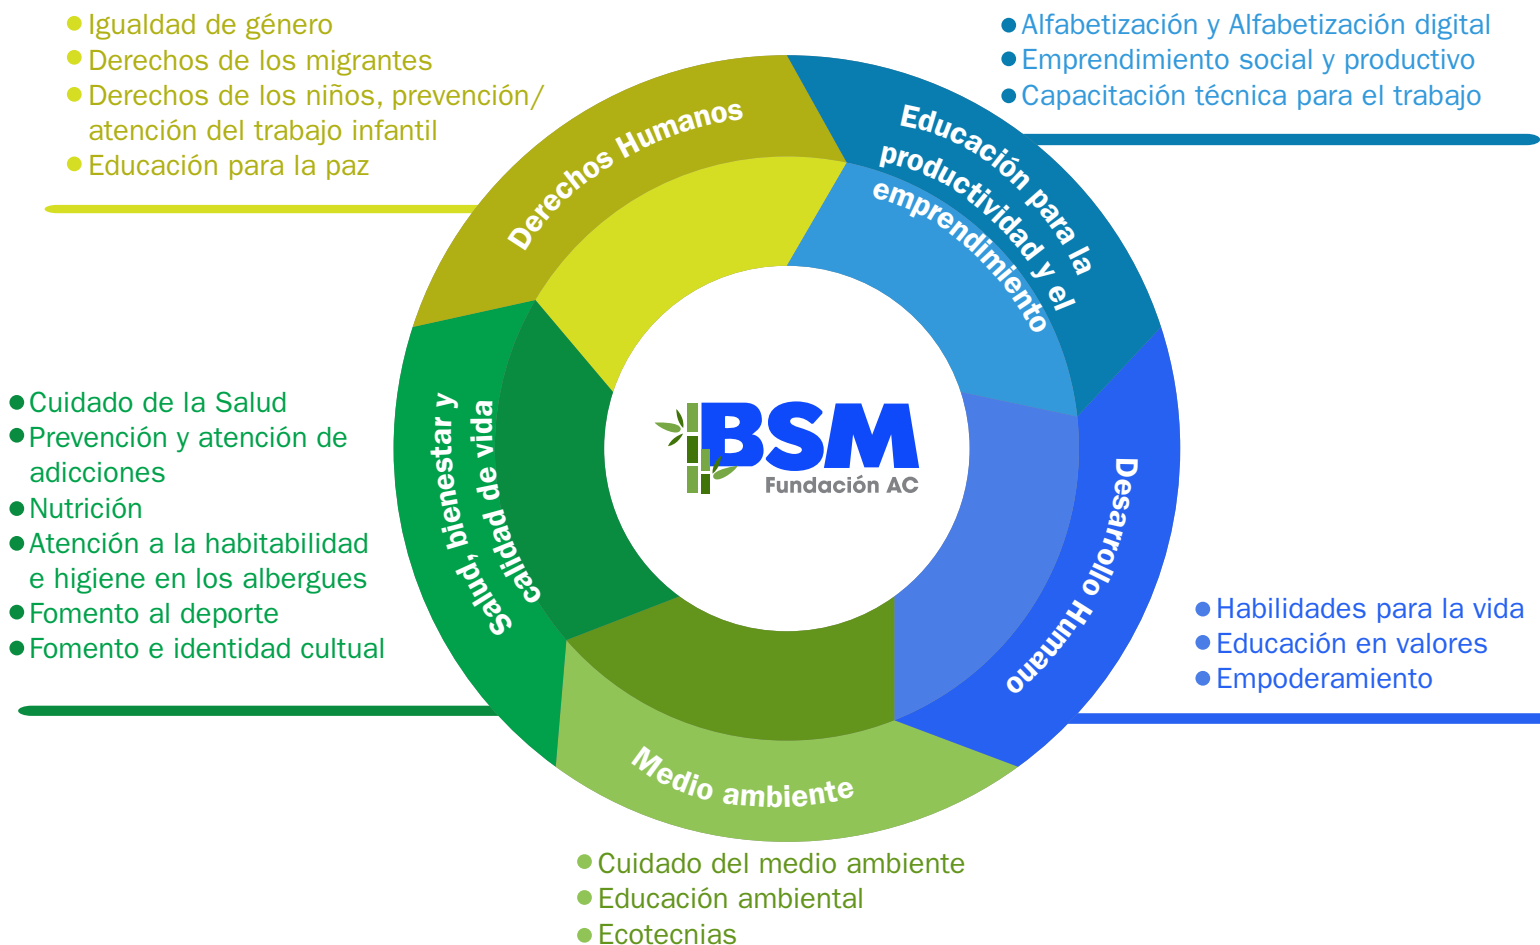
Igualdad de género
Derechos de los migrantes
Derechos de los niños, prevención/ atención del trabajo infantil
Educación para la paz

Alfabetización y Alfabetización digital
Emprendimiento social y productivo
Capacitación técnica para el trabajo

Derechos Humanos

Educación para la productividad y el emprendimiento

BSM
Fundación AC

Salud, bienestar y calidad de vida

Desarrollo Humano

Medio ambiente

Cuidado de la Salud
Prevención y atención de adicciones
Nutrición
Atención a la habitabilidad e higiene en los albergues
Fomento al deporte
Fomento e identidad cultural

Habilidades para la vida
Educación en valores
Empoderamiento

Cuidado del medio ambiente
Educación ambiental
Ecotecnias